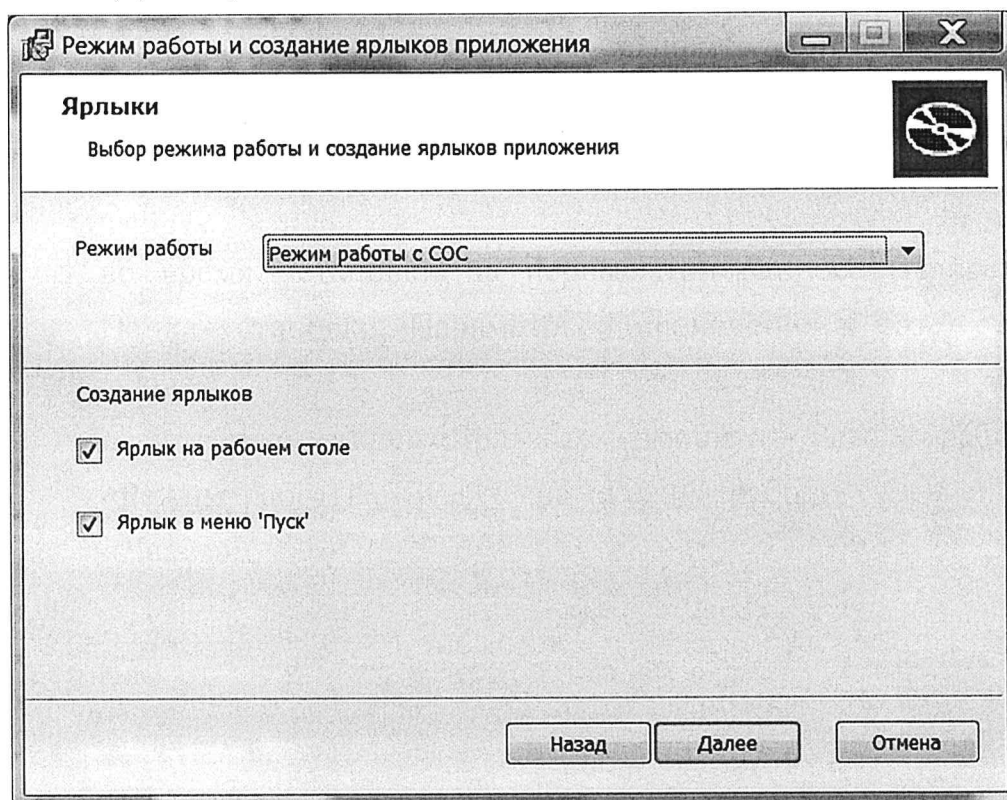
Режим работы и создание ярлыков приложения

Ярлыки

Выбор режима работы и создание ярлыков приложения

Режим работы
Режим работы с СОС

Создание ярлыков

Ярлык на рабочем столе

Ярлык в меню 'Пуск'

Назад
Далее
Отмена